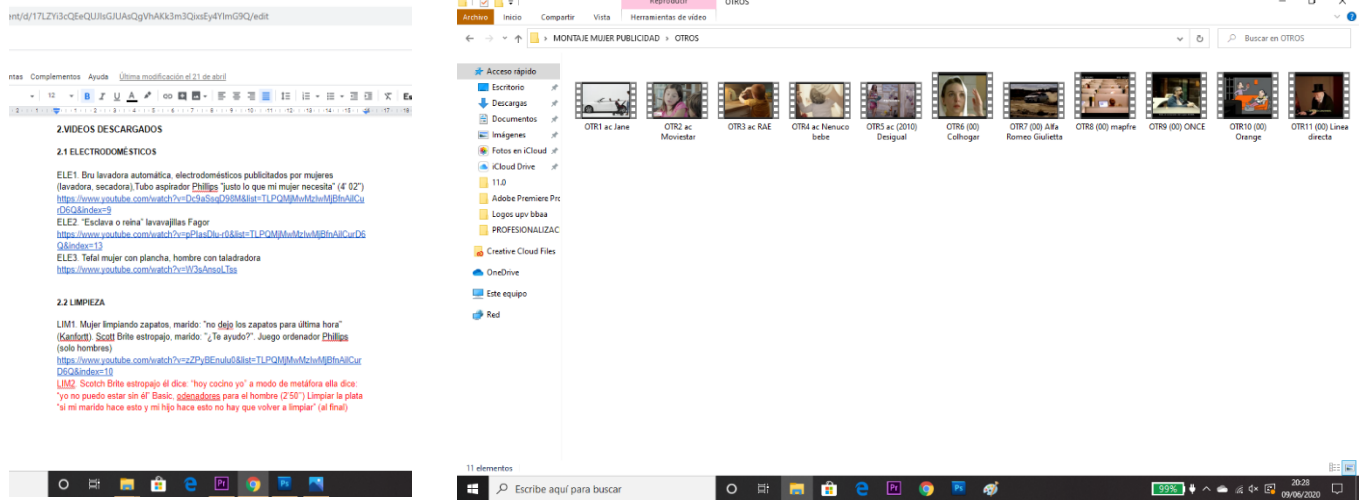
ent/d/17LZYi3cQEeQUJlsGJUAsQgVhAKk3m3QixsEy4YlmG9Q/edit

ntas Complementos Ayuda Última modificación el 21 de abril

12

2.VIDEOS DESCARGADOS

2.1 ELECTRODOMÉSTICOS

ELE1. Bru lavadora automática, electrodomésticos publicitados por mujeres (lavadora, secadora),Tubo aspirador Phillips "justo lo que mi mujer necesita" (4' 02")
https://www.youtube.com/watch?v=Dc9aSsqD98M&list=TLPQMjMwMzIwMjBfnAilCurD6Q&index=9
ELE2. "Esclava o reina" lavavajillas Fagor
https://www.youtube.com/watch?v=pPIasDlu-r0&list=TLPQMjMwMzIwMjBfnAilCurD6Q&index=13
ELE3. Tefal mujer con plancha, hombre con taladradora
https://www.youtube.com/watch?v=W3sAnsoLTss

2.2 LIMPIEZA

LIM1. Mujer limpiando zapatos, marido: "no dejo los zapatos para última hora" (Kanfortt). Scott Brite estropajo, marido: "¿Te ayudo?". Juego ordenador Phillips (solo hombres)
https://www.youtube.com/watch?v=zZPyBEnulu0&list=TLPQMjMwMzIwMjBfnAilCurD6Q&index=10
LIM2. Scotch Brite estropajo él dice: "hoy cocino yo" a modo de metáfora ella dice: "yo no puedo estar sin él" Basic, odenadores para el hombre (2'50") Limpiar la plata "si mi marido hace esto y mi hijo hace esto no hay que volver a limpiar" (al final)

Reproducir OTROS
Archivo Inicio Compartir Vista Herramientas de vídeo

MONTAJE MUJER PUBLICIDAD › OTROS
Buscar en OTROS

Acceso rápido
Escritorio
Descargas
Documentos
Imágenes
Fotos en iCloud
iCloud Drive
11.0
Adobe Premiere Pro
Logos upv bbaa
PROFESIONALIZAC
Creative Cloud Files
OneDrive
Este equipo
Red

OTR1 ac Jane
OTR2 ac Moviestar
OTR3 ac RAE
OTR4 ac Nenuco bebe
OTR5 ac (2010) Desigual
OTR6 (00) Colhogar
OTR7 (00) Alfa Romeo Giulietta
OTR8 (00) mapfre
OTR9 (00) ONCE
OTR10 (00) Orange
OTR11 (00) Linea directa

11 elementos

Escribe aquí para buscar
99%
20:28
09/06/2020